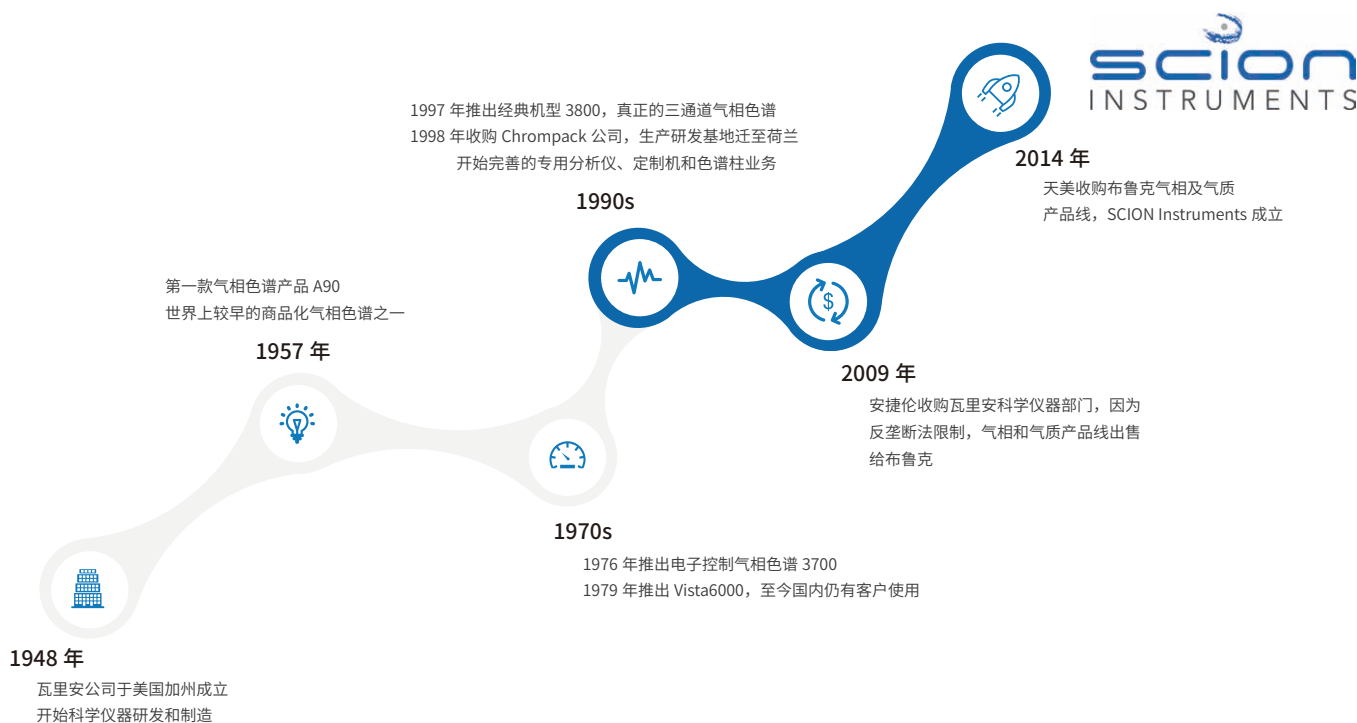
SCION
INSTRUMENTS

1997 年推出经典机型 3800，真正的三通道气相色谱
1998 年收购 Chrompack 公司，生产研发基地迁至荷兰
开始完善的专用分析仪、定制机和色谱柱业务

1990s

2014 年
天美收购布鲁克气相及气质产品线，SCION Instruments 成立

第一款气相色谱产品 A90
世界上较早的商品化气相色谱之一

1957 年

2009 年
安捷伦收购瓦里安科学仪器部门，因为反垄断法限制，气相和气质产品线出售给布鲁克

1970s
1976 年推出电子控制气相色谱 3700
1979 年推出 Vista6000，至今国内仍有客户使用

1948 年
瓦里安公司于美国加州成立
开始科学仪器研发和制造